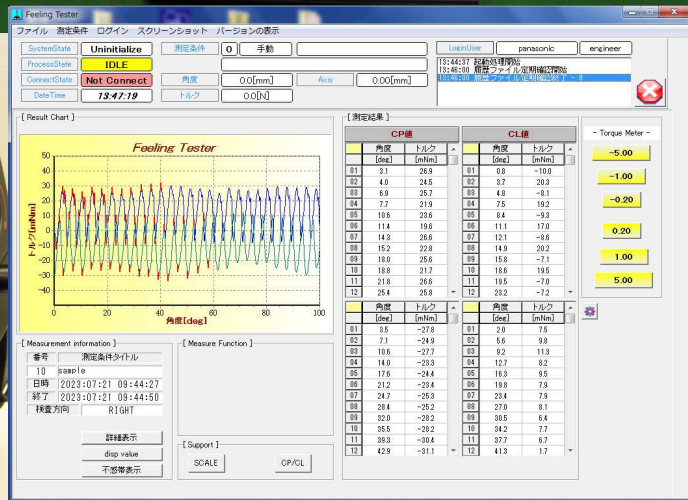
Feeling Tester

ファイル 測定条件 ログイン スクリーンショット バージョンの表示

SystemState Uninitialize
ProcessState IDLE
ConnectState Not Connect
DateTime 13:47:19

測定条件 0 手動
角度 0.0[mm] Axis 0.00[mm]
トルク 0.0[N]

LoginUser panasonic engineer
13:44:37 起動処理開始
13:46:00 履歴ファイル定期削除開始
13:46:00 履歴ファイル定期削除完了 - 0

[ Result Chart ]

Feeling Tester

トルク[mNm]
50 40 30 20 10 0 -10 -20 -30 -40
0 20 40 60 80 100
角度[deg]

[ 測定結果 ]

CP値

| | 角度 [deg] | トルク [mNm] |
|---|---|---|
| 01 | 3.1 | 26.9 |
| 02 | 4.0 | 24.5 |
| 03 | 6.9 | 25.7 |
| 04 | 7.7 | 21.9 |
| 05 | 10.6 | 23.6 |
| 06 | 11.4 | 19.6 |
| 07 | 14.3 | 26.6 |
| 08 | 15.2 | 22.8 |
| 09 | 18.0 | 25.6 |
| 10 | 18.8 | 21.7 |
| 11 | 21.8 | 26.6 |
| 12 | 25.4 | 25.8 |

CL値

| | 角度 [deg] | トルク [mNm] |
|---|---|---|
| 01 | 0.8 | -10.0 |
| 02 | 3.7 | 20.3 |
| 03 | 4.8 | -8.1 |
| 04 | 7.5 | 19.2 |
| 05 | 8.4 | -9.3 |
| 06 | 11.1 | 17.0 |
| 07 | 12.1 | -8.6 |
| 08 | 14.9 | 20.2 |
| 09 | 15.8 | -7.1 |
| 10 | 18.6 | 19.5 |
| 11 | 19.5 | -7.0 |
| 12 | 23.2 | -7.2 |

| | 角度 [deg] | トルク [mNm] |
|---|---|---|
| 01 | 3.5 | -27.8 |
| 02 | 7.1 | -24.9 |
| 03 | 10.6 | -27.7 |
| 04 | 14.0 | -23.3 |
| 05 | 17.6 | -24.4 |
| 06 | 21.2 | -23.4 |
| 07 | 24.7 | -25.3 |
| 08 | 28.4 | -25.2 |
| 09 | 32.0 | -28.2 |
| 10 | 35.5 | -28.2 |
| 11 | 39.3 | -30.4 |
| 12 | 42.9 | -31.1 |

| | 角度 [deg] | トルク [mNm] |
|---|---|---|
| 01 | 2.0 | 7.5 |
| 02 | 5.6 | 9.8 |
| 03 | 9.2 | 11.3 |
| 04 | 12.7 | 8.2 |
| 05 | 16.3 | 9.5 |
| 06 | 19.8 | 7.9 |
| 07 | 23.4 | 7.9 |
| 08 | 27.0 | 8.1 |
| 09 | 30.5 | 6.4 |
| 10 | 34.2 | 7.7 |
| 11 | 37.7 | 6.7 |
| 12 | 41.3 | 1.7 |

- Torque Meter -
-5.00
-1.00
-0.20
0.20
1.00
5.00

[ Measurement information ]
番号 測定条件タイトル
10 sample
日時 2023:07:21 09:44:27
終了 2023:07:21 09:44:50
検査方向 RIGHT

詳細表示
disp value
不感帯表示

[ Measure Function ]

[ Support ]
SCALE
CP/CL